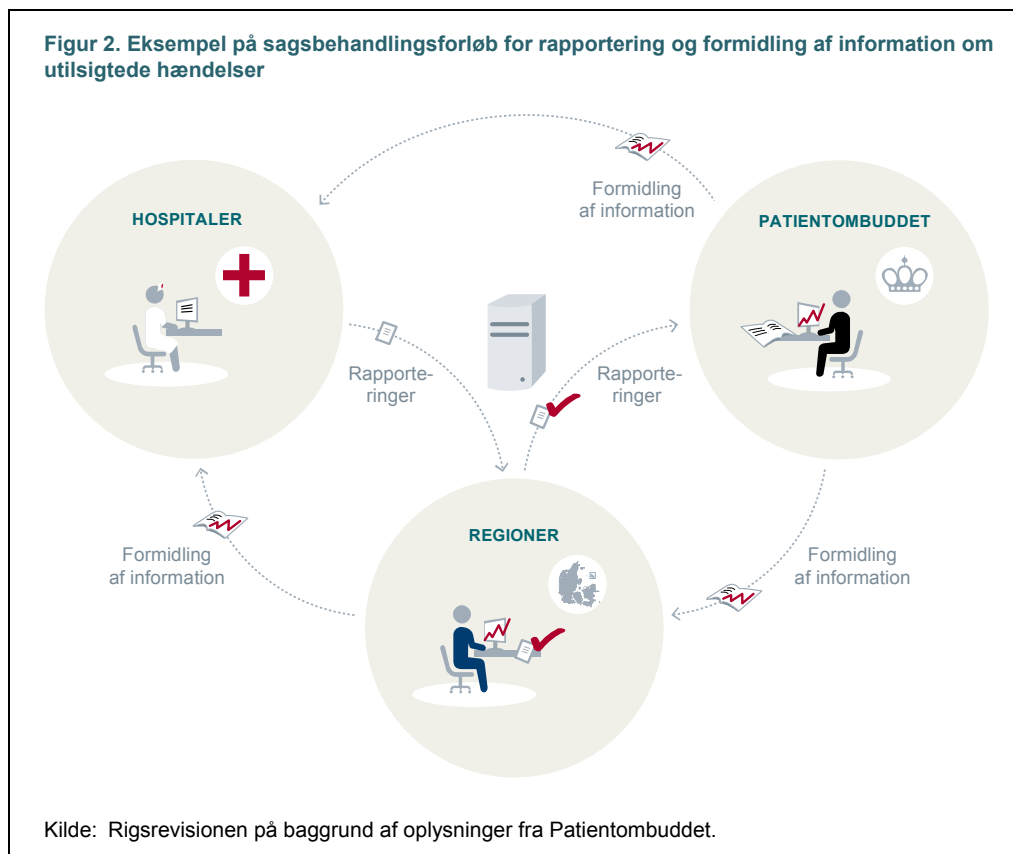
Figur 2. Eksempel på sagsbehandlingsforløb for rapportering og formidling af information om utilsigtede hændelser

Formidling af information

HOSPITALER

PATIENTOMBUDDET

Rapporteringer

Rapporteringer

Formidling af information

Formidling af information

REGIONER

Kilde: Rigsrevisionen på baggrund af oplysninger fra Patientombuddet.